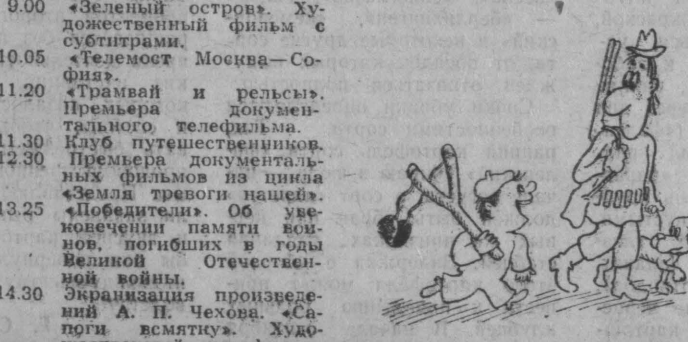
9.00 «Зеленый остров». Художественный фильм с субтитрами.
10.05 «Телемост Москва—София».
11.20 «Трамвай и рельсы». Премьера документального телефильма.
11.30 Клуб путешественников.
12.30 Премьера документальных фильмов из цикла «Земля тревоги нашей».
13.25 «Победители». Об увековечении памяти воинов, погибших в годы Великой Отечественной войны.
14.30 Экранизация произведений А. П. Чехова. «Сапоги всмятку». Худо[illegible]